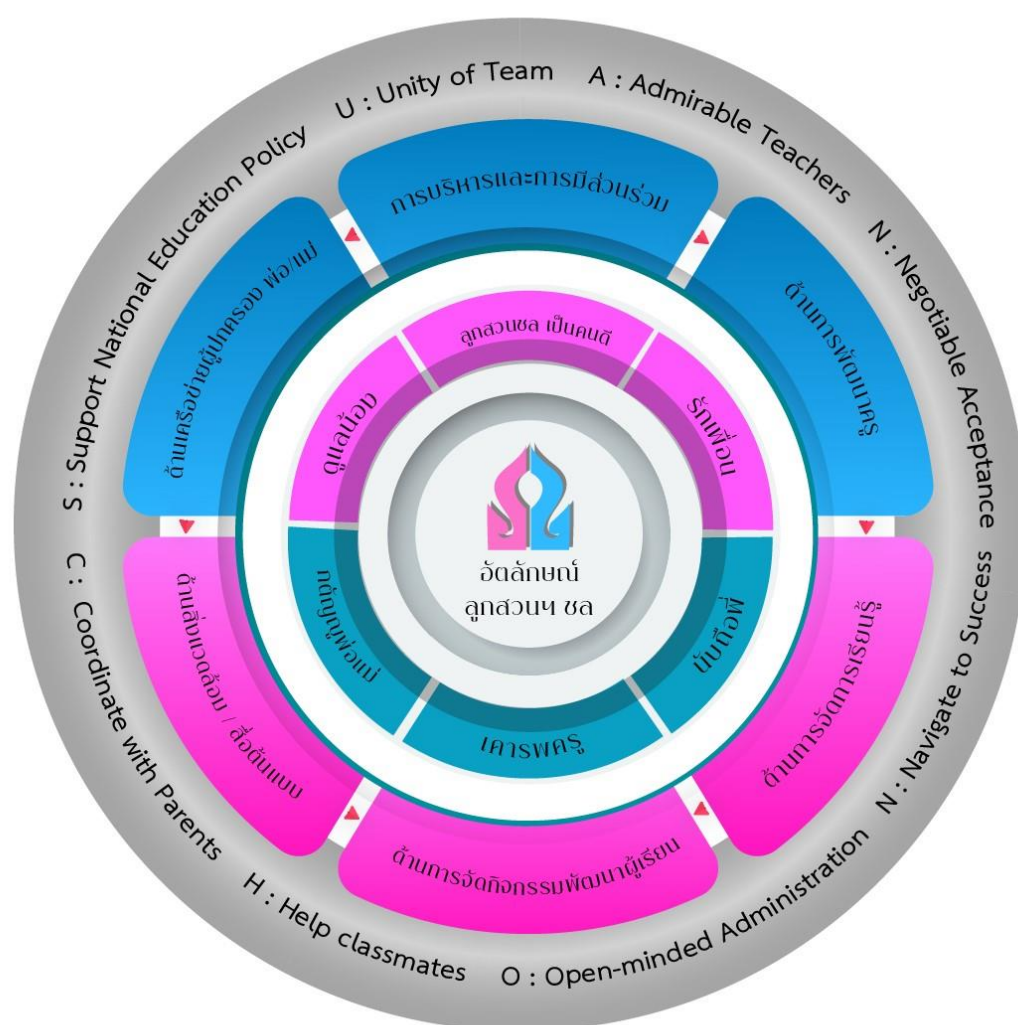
U : Unity of Team
A : Admirable Teachers
N : Negotiable Acceptance
N : Navigate to Success
O : Open-minded Administration
H : Help classmates
C : Coordinate with Parents
S : Support National Education Policy

การบริหารและการมีส่วนร่วม
ด้านการพัฒนาครู
ด้านการจัดการเรียนรู้
ด้านการจัดกิจกรรมพัฒนาผู้เรียน
ด้านสิ่งแวดล้อม / สื่อต้นแบบ
ด้านเครือข่ายผู้ปกครอง พ่อ/แม่

ลูกสวนชล เป็นคนดี
รักเพื่อน
นับถือพี่
เคารพครู
กตัญญูพ่อแม่
ดูแลน้อง

อัตลักษณ์
ลูกสวนฯ ชล